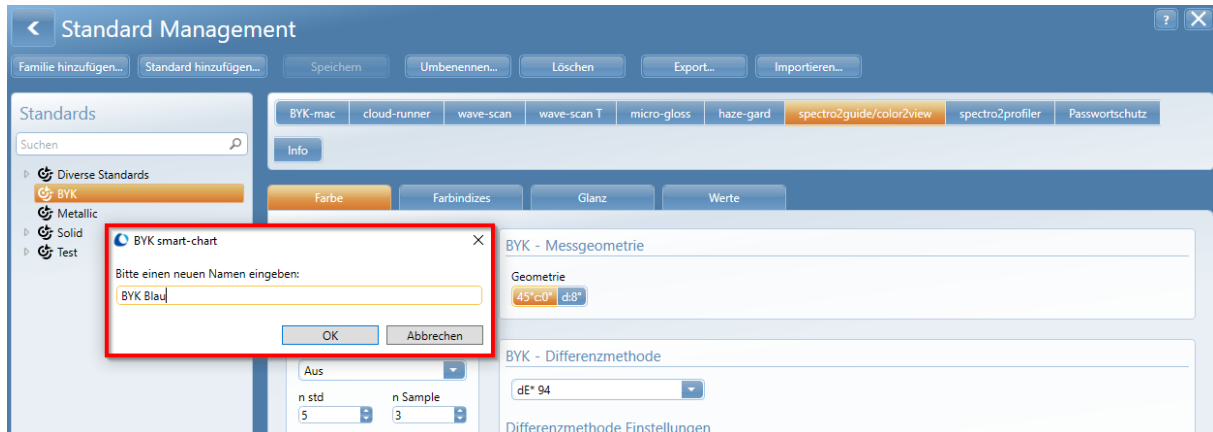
Standard Management

?

Familie hinzufügen... Standard hinzufügen... Speichern Umbenennen... Löschen Export... Importieren...

Standards

Suchen

Diverse Standards
BYK
Metallic
Solid
Test

BYK-mac cloud-runner wave-scan wave-scan T micro-gloss haze-gard spectro2guide/color2view spectro2profiler Passwortschutz

Info

Farbe Farbindizes Glanz Werte

BYK smart-chart

Bitte einen neuen Namen eingeben:

BYK Blau

OK Abbrechen

BYK - Messgeometrie

Geometrie

45°c0° d:8°

BYK - Differenzmethode

dE* 94

Differenzmethode Einstellungen

Aus

n std
5

n Sample
3